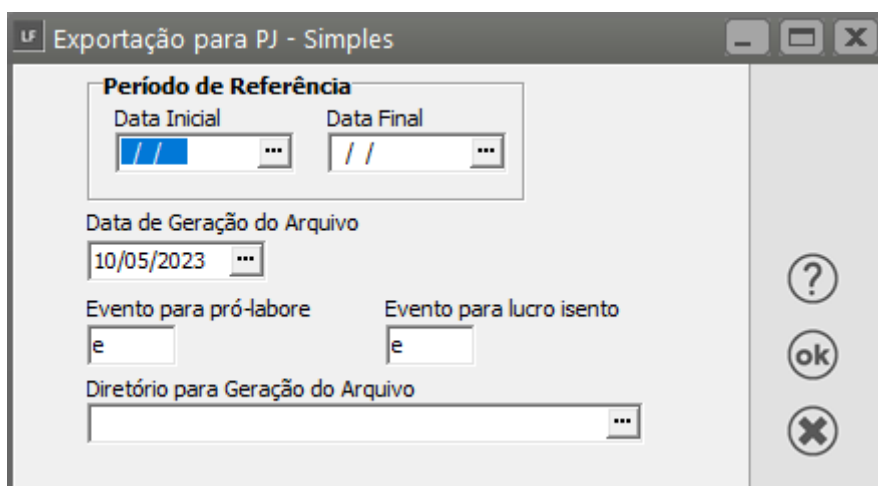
LF Exportação para PJ - Simples

Período de Referência

Data Inicial

/ /

Data Final

/ /

Data de Geração do Arquivo

10/05/2023

Evento para pró-labore

e

Evento para lucro isento

e

Diretório para Geração do Arquivo

?

ok